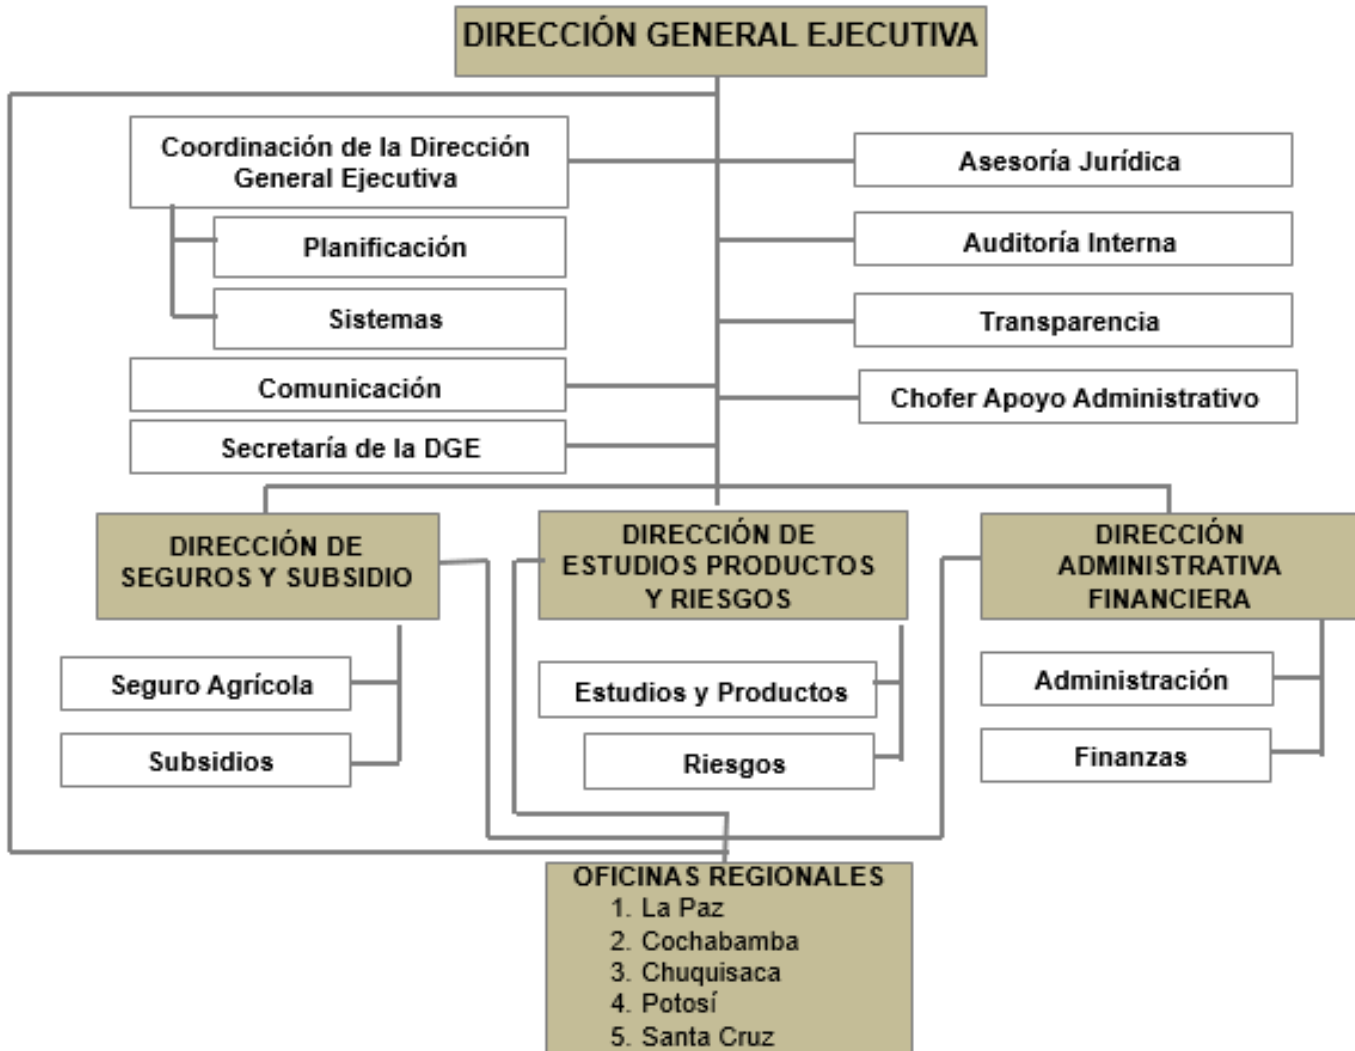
DIRECCIÓN GENERAL EJECUTIVA

Coordinación de la Dirección General Ejecutiva

Planificación

Sistemas

Comunicación

Secretaría de la DGE

Asesoría Jurídica

Auditoría Interna

Transparencia

Chofer Apoyo Administrativo

DIRECCIÓN DE SEGUROS Y SUBSIDIO

Seguro Agrícola

Subsidios

DIRECCIÓN DE ESTUDIOS PRODUCTOS Y RIESGOS

Estudios y Productos

Riesgos

DIRECCIÓN ADMINISTRATIVA FINANCIERA

Administración

Finanzas

OFICINAS REGIONALES
1. La Paz
2. Cochabamba
3. Chuquisaca
4. Potosí
5. Santa Cruz